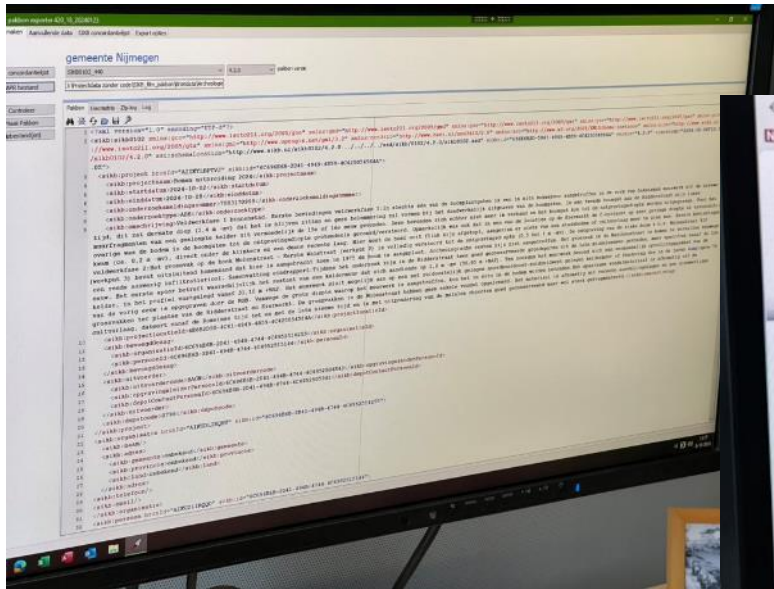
pakbon-exporter 420_10_20240123

maken Aanvullende data GMB concordantielijst Export opties

gemeente Nijmegen

concordantielijst

WiK bestand

Controleer
Maak Pakbon
abelen/objekt

Pakbon Logtabel Zip-log Log

<?xml version="1.0" encoding="UTF-8"?>
<sikb0102 xmlns:gml="http://www.opengis.net/gml/3.2" xmlns:xsi="http://www.w3.org/2001/XMLSchema-instance" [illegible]
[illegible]

<sikb:projectnaam>Nobel onderzoeking 2024</sikb:projectnaam>
<sikb:startdatum>2024-10-02</sikb:startdatum>
<sikb:einddatum>2024-10-23</sikb:einddatum>
<sikb:onderzoekmeldingsnummer>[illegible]</sikb:onderzoekmeldingsnummer>
<sikb:onderzoektype>ABE</sikb:onderzoektype>

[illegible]

<sikb:projectlocatieId>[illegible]</sikb:projectlocatieId>
<sikb:beroepId>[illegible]</sikb:beroepId>
<sikb:organisatieId>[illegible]</sikb:organisatieId>
<sikb:persoonId>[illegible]</sikb:persoonId>
</sikb:bevoegdgezag>
<sikb:uitvoerder>
<sikb:uitvoerdercode>BAOR</sikb:uitvoerdercode>
</sikb:uitvoerder>
<sikb:depotcode>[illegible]</sikb:depotcode>
</sikb:project>
<sikb:organisatie sikb:id="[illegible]">
<sikb:naam>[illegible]</sikb:naam>
<sikb:adres>
<sikb:gemeente>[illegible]</sikb:gemeente>
<sikb:provincie>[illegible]</sikb:provincie>
</sikb:adres>
<sikb:telefoon/>
<sikb:email/>
</sikb:organisatie>
<sikb:persoon sikb:id="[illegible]">